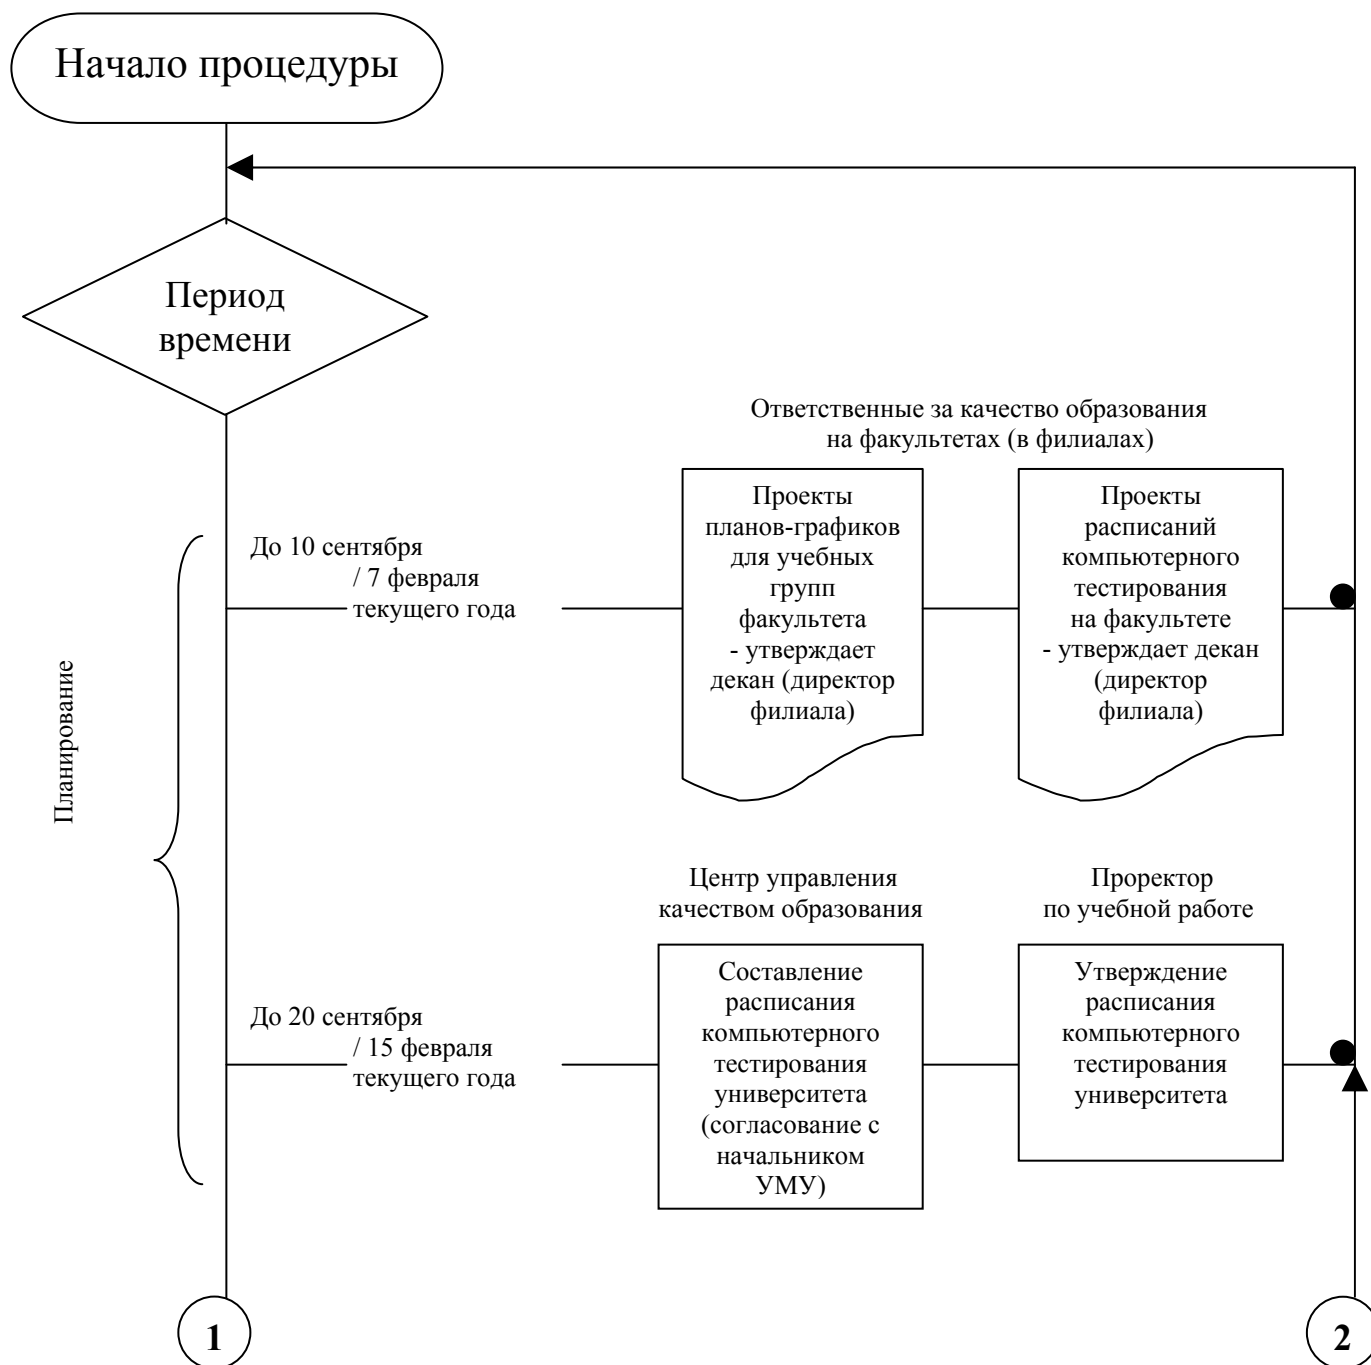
Начало процедуры

Период времени

Ответственные за качество образования на факультетах (в филиалах)

Планирование

До 10 сентября / 7 февраля текущего года

Проекты планов-графиков для учебных групп факультета - утверждает декан (директор филиала)

Проекты расписаний компьютерного тестирования на факультете - утверждает декан (директор филиала)

Центр управления качеством образования

Проректор по учебной работе

До 20 сентября / 15 февраля текущего года

Составление расписания компьютерного тестирования университета (согласование с начальником УМУ)

Утверждение расписания компьютерного тестирования университета

1

2